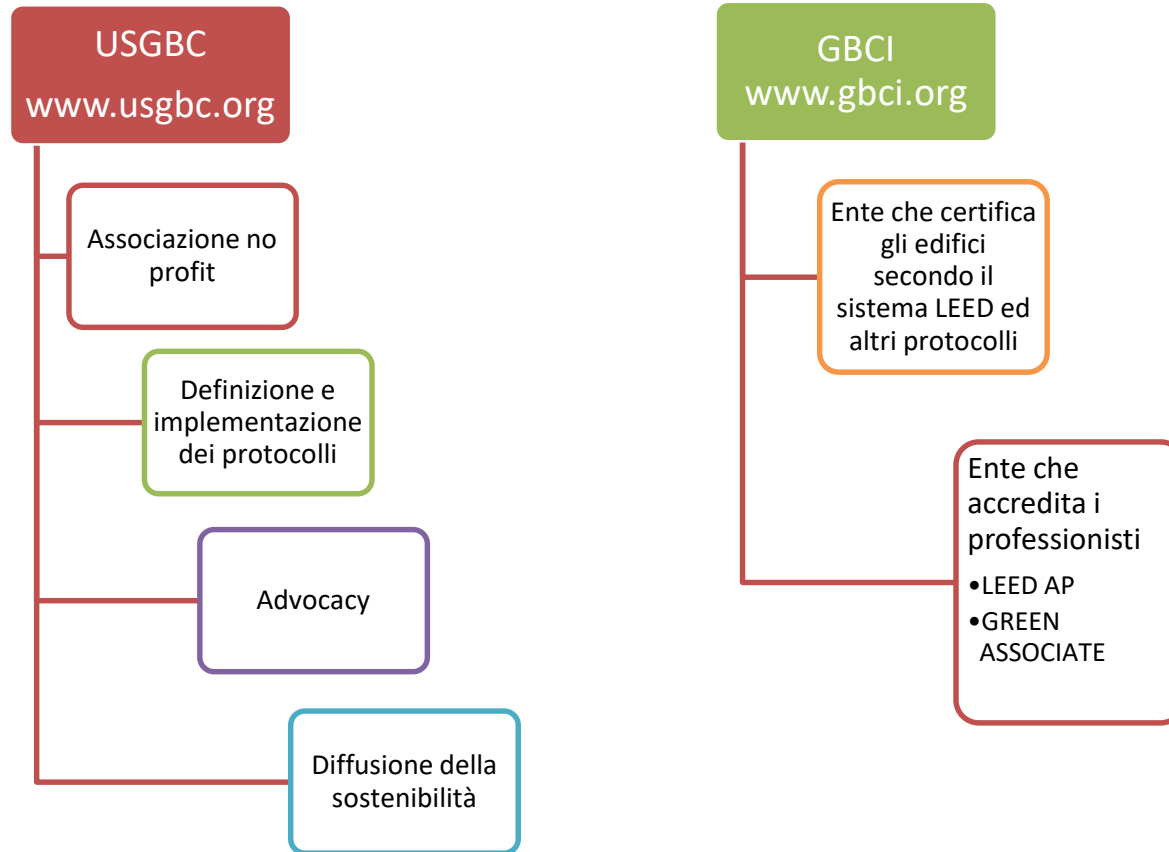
USGBC
www.usgbc.org

Associazione no profit

Definizione e implementazione dei protocolli

Advocacy

Diffusione della sostenibilità

GBCI
www.gbci.org

Ente che certifica gli edifici secondo il sistema LEED ed altri protocolli

Ente che accredita i professionisti
•LEED AP
•GREEN ASSOCIATE